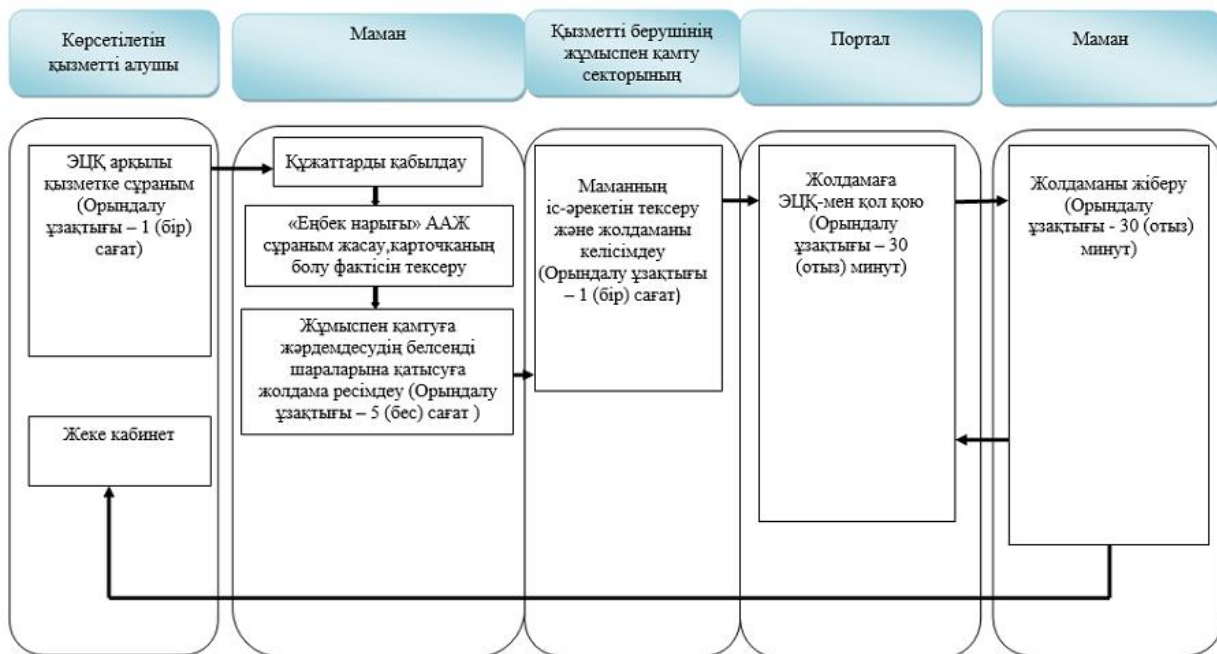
Көрсетілетін қызметті алушы

Маман

Қызметті берушінің жұмыспен қамту секторының

Портал

Маман

ЭЦҚ арқылы қызметке сұраным (Орындалу ұзақтығы – 1 (бір) сағат)

Жеке кабинет

Құжаттарды қабылдау

«Еңбек нарығы» ААЖ сұраным жасау,карточканың болу фактісін тексеру

Жұмыспен қамтуға жәрдемдесудің белсенді шараларына қатысуға жолдама ресімдеу (Орындалу ұзақтығы – 5 (бес) сағат )

Маманның іс-әрекетін тексеру және жолдаманы келісімдеу (Орындалу ұзақтығы – 1 (бір) сағат)

Жолдамаға ЭЦҚ-мен қол қою (Орындалу ұзақтығы – 30 (отыз) минут)

Жолдаманы жіберу (Орындалу ұзақтығы - 30 (отыз) минут)